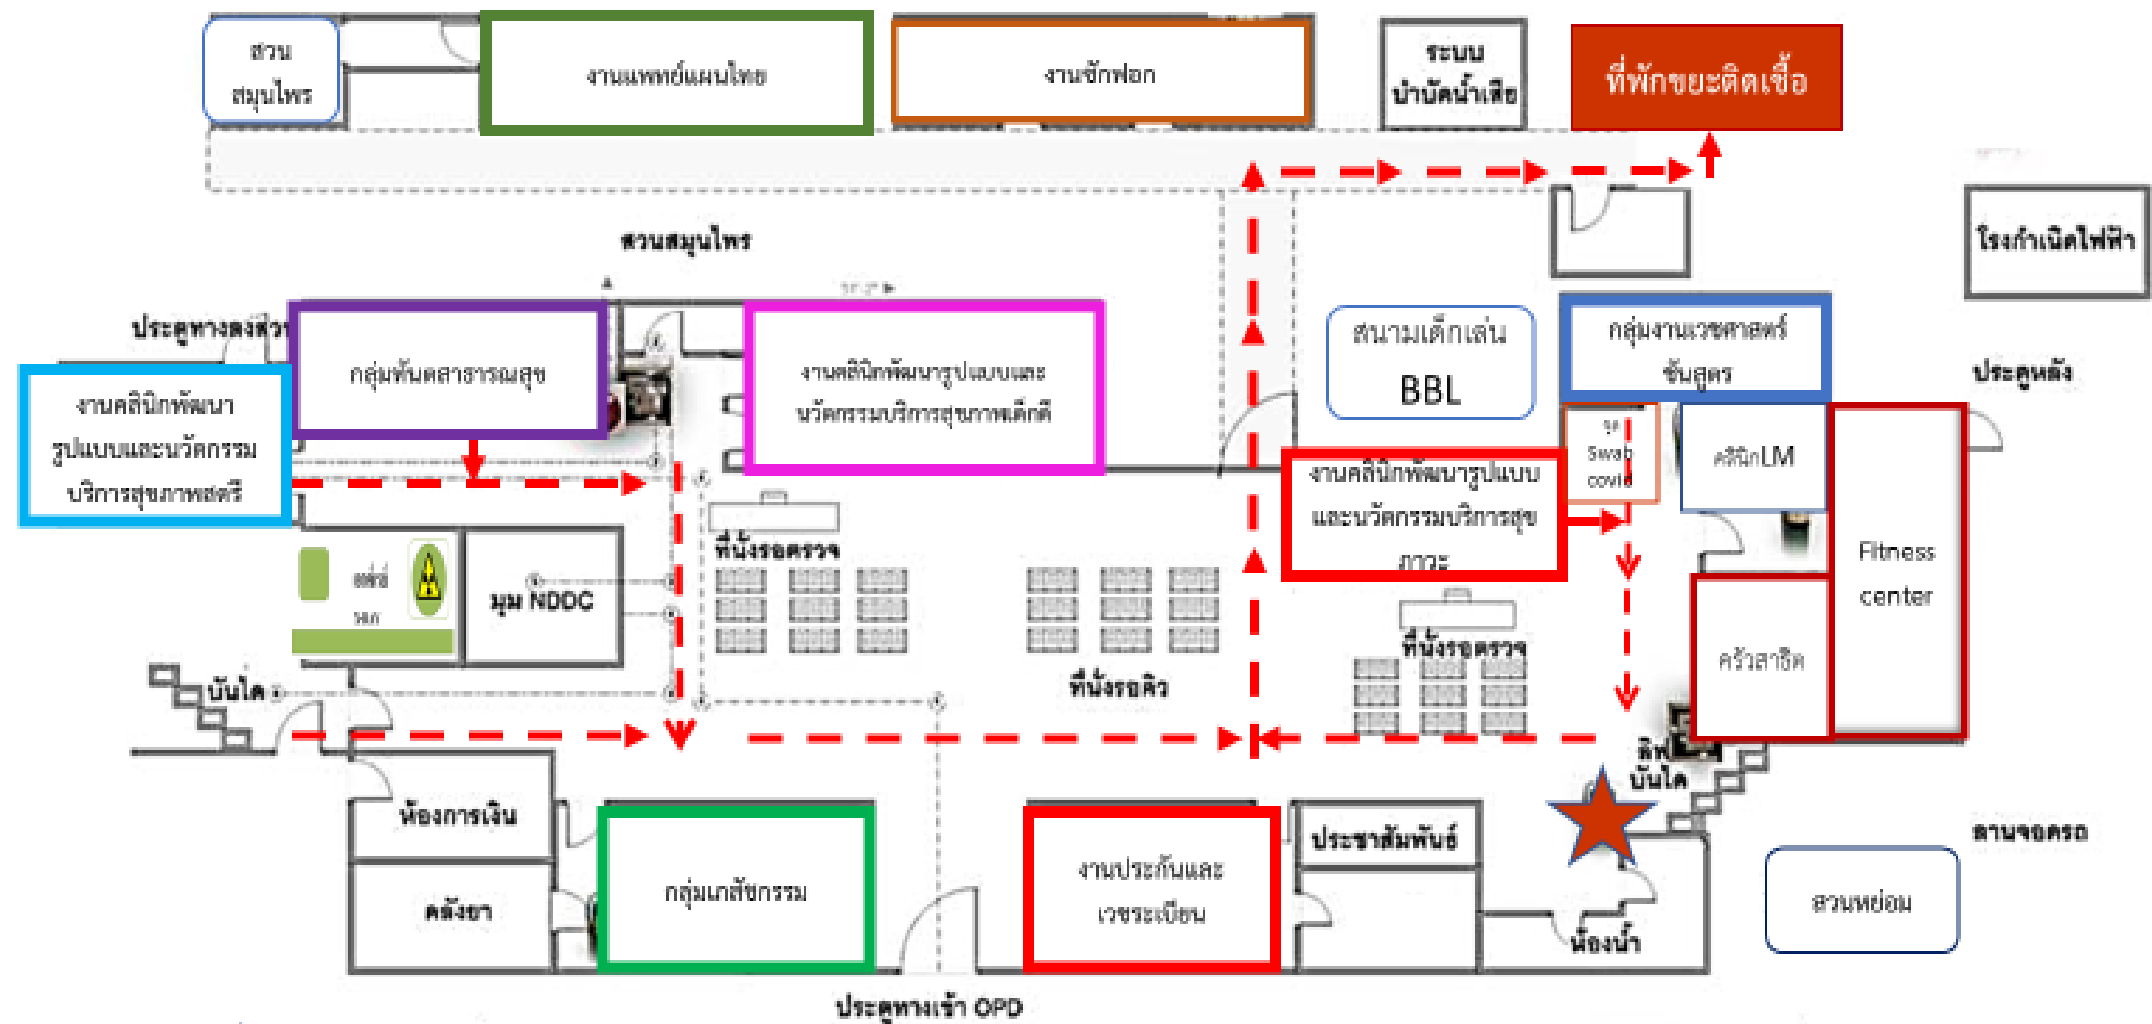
สวนสมุนไพร

งานแพทย์แผนไทย

งานซักฟอก

ระบบบำบัดน้ำเสีย

ที่พักขยะติดเชื้อ

โรงกำเนิดไฟฟ้า

สวนสมุนไพร

ประตูทางลงสวน

กลุ่มทันตสาธารณสุข

งานคลินิกพัฒนารูปแบบและนวัตกรรมบริการสุขภาพเด็กดี

สนามเด็กเล่น BBL

กลุ่มงานเวชศาสตร์ชันสูตร

ประตูหลัง

งานคลินิกพัฒนารูปแบบและนวัตกรรมบริการสุขภาพสตรี

SP Swab covid

คลินิกLM

งานคลินิกพัฒนารูปแบบและนวัตกรรมบริการสุขภาวะ

ที่นั่งรอตรวจ

มุม NDDC

Fitness center

ที่นั่งรอตรวจ

ครัวสาธิต

บันได

ที่นั่งรอคิว

ลิฟ บันได

ห้องการเงิน

คลังยา

กลุ่มเภสัชกรรม

งานประกันและเวชระเบียน

ประชาสัมพันธ์

ลานจอดรถ

สวนหย่อม

ห้องน้ำ

ประตูทางเข้า OPD